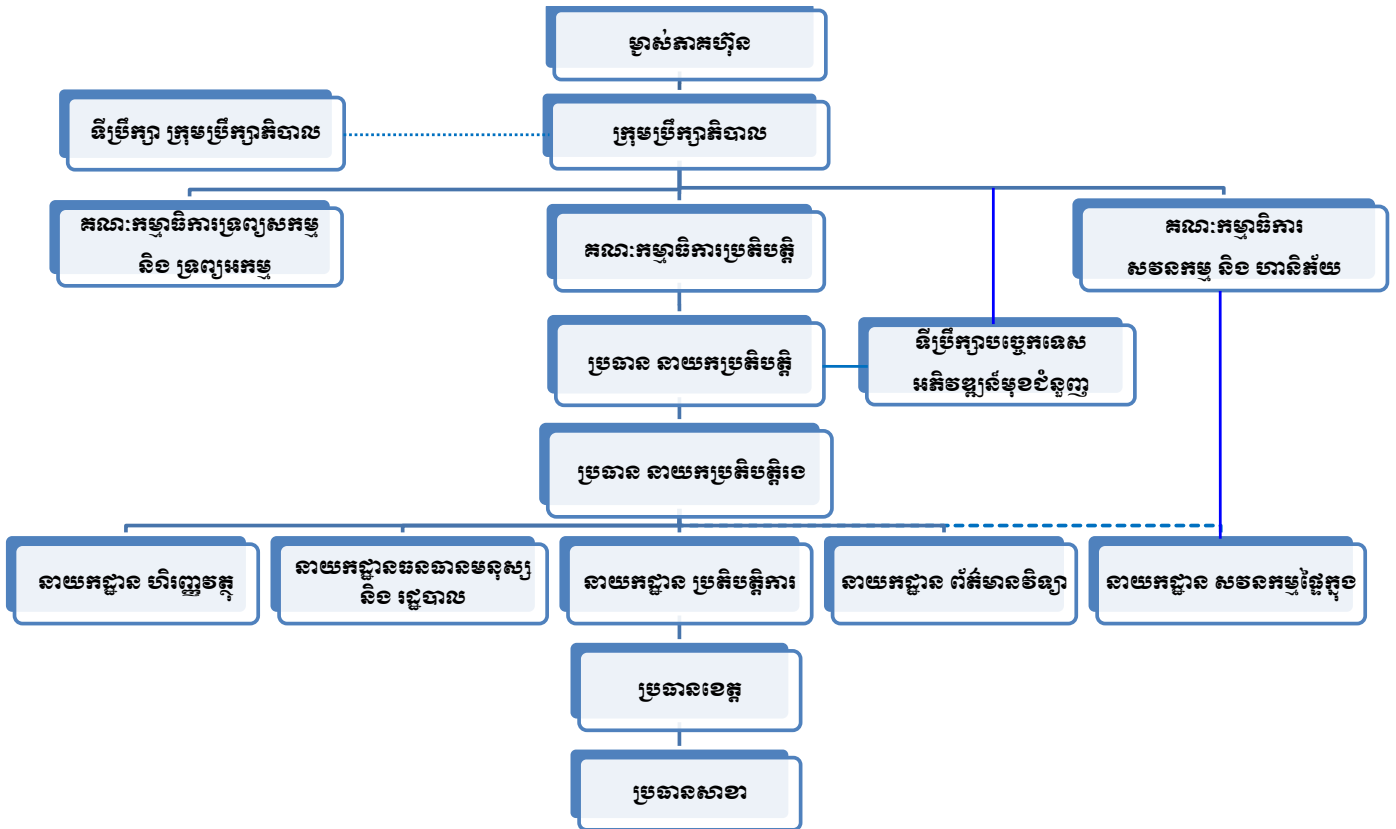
ម្ចាស់ភាគហ៊ុន

ទីប្រឹក្សា ក្រុមប្រឹក្សាភិបាល

ក្រុមប្រឹក្សាភិបាល

គណៈកម្មាធិការទ្រព្យសកម្ម និង ទ្រព្យអកម្ម

គណៈកម្មាធិការប្រតិបត្តិ

គណៈកម្មាធិការ សវនកម្ម និង ហានិភ័យ

ប្រធាន នាយកប្រតិបត្តិ

ទីប្រឹក្សាបច្ចេកទេស អភិវឌ្ឍន៍មុខជំនួញ

ប្រធាន នាយកប្រតិបត្តិរង

នាយកដ្ឋាន ហិរញ្ញវត្ថុ

នាយកដ្ឋានធនធានមនុស្ស និង រដ្ឋបាល

នាយកដ្ឋាន ប្រតិបត្តិការ

នាយកដ្ឋាន ព័ត៌មានវិទ្យា

នាយកដ្ឋាន សវនកម្មផ្ទៃក្នុង

ប្រធានខេត្ត

ប្រធានសាខា